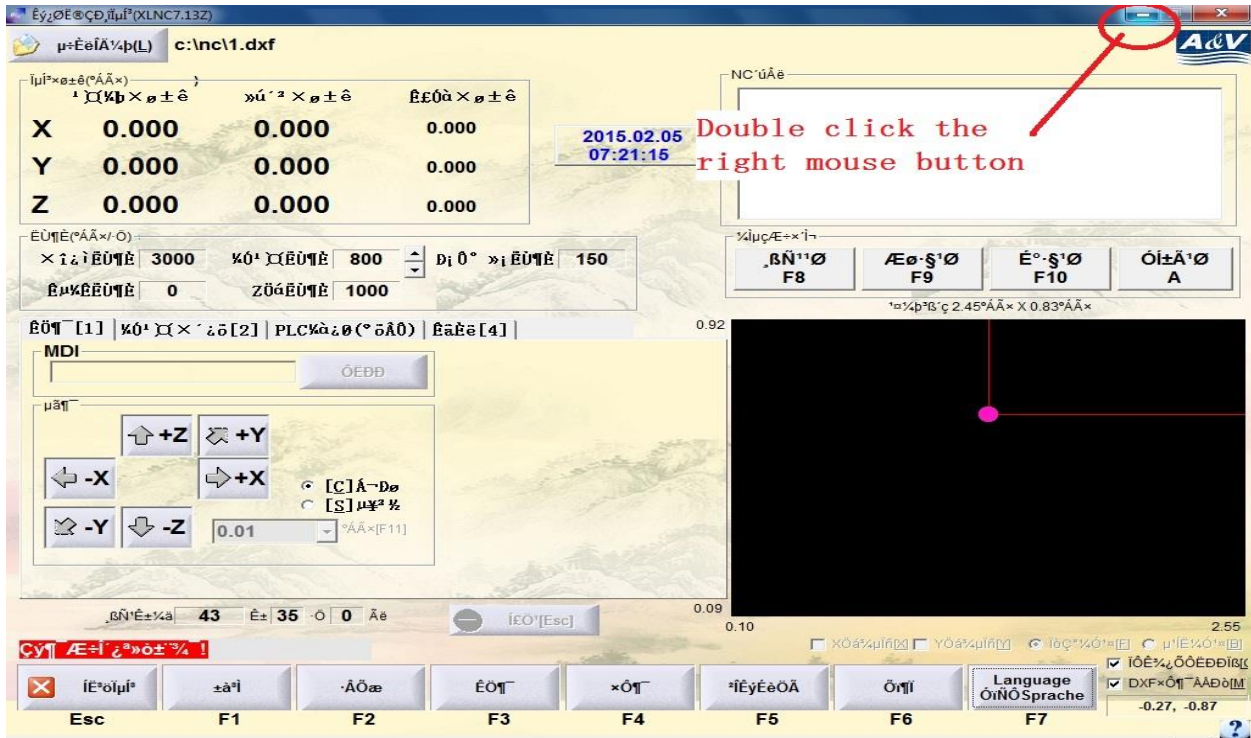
Êý¿ØÊ®ÇÐ,ĩµĩ³(XLNC7.13Z)

µ÷ÈëÎÄ¼þ(L) c:\nc\1.dxf

A&V

Ĩµĩ³×ø±ê(ºÁÃ×)

| | ¹¤¼þ×ø±ê | »ú´²×ø±ê | Ê£Óà×ø±ê |
|---|---|---|---|
| X | 0.000 | 0.000 | 0.000 |
| Y | 0.000 | 0.000 | 0.000 |
| Z | 0.000 | 0.000 | 0.000 |

2015.02.05
07:21:15

NC´úÂë

Double click the right mouse button

ËÙ¶È(ºÁÃ×/·Ö)

×î¿ìËÙ¶È 3000 ¼Ó¹¤ËÙ¶È 800 Ðı°»¡ËÙ¶È 150

Êµ¼ÊËÙ¶È 0 ZÖáËÙ¶È 1000

¼ìµçÆ÷×´Ì¬

¸ßÑ¹¹Ø F8 Æø·§¹Ø F9 É°·§¹Ø F10 Ó¡±Ã¹Ø A

¹¤¼þ³ß´ç 2.45ºÁÃ× X 0.83ºÁÃ×

ÊÖ¶¯[1] ¼Ó¹¤×´¿ö[2] PLC¼à¿Ø(°õÂÖ) Êäê[4]

MDI

ÖÐÐÐ

µã¶¯

+Z +Y

-X +X

-Y -Z

[C]Á¬Ðø

[S]µ¥²½

0.01 ºÁÃ×[F11]

0.92

0.09

0.10

2.55

¸ßÑ¹Ê±¼ä 43 Ê± 35 ·Ö 0 Ãë

ÍËÖ°[Esc]

ÇýÎ¶ Æ÷Î¹¿ª»ò±¨¾¯!

XÖá¾µÏñ[X] YÖá¾µÏñ[Y] Ðý×ª¼Ó¹¤[E] µ¹Ë¼Ó¹¤[B]

ÏÔÊ¾¿ÕÔËÐÐÏß(

DXF×Ô¶¯ÅÅÐò[M

-0.27, -0.87

ÍË³öÏµÍ³ Esc

±à³Ì F1

·ÂÕæ F2

ÊÖ¶¯ F3

×Ô¶¯ F4

²ÎÊýÉèÖÃ F5

Õï¶Ï F6

Language ÓïÑÔSprache F7

?